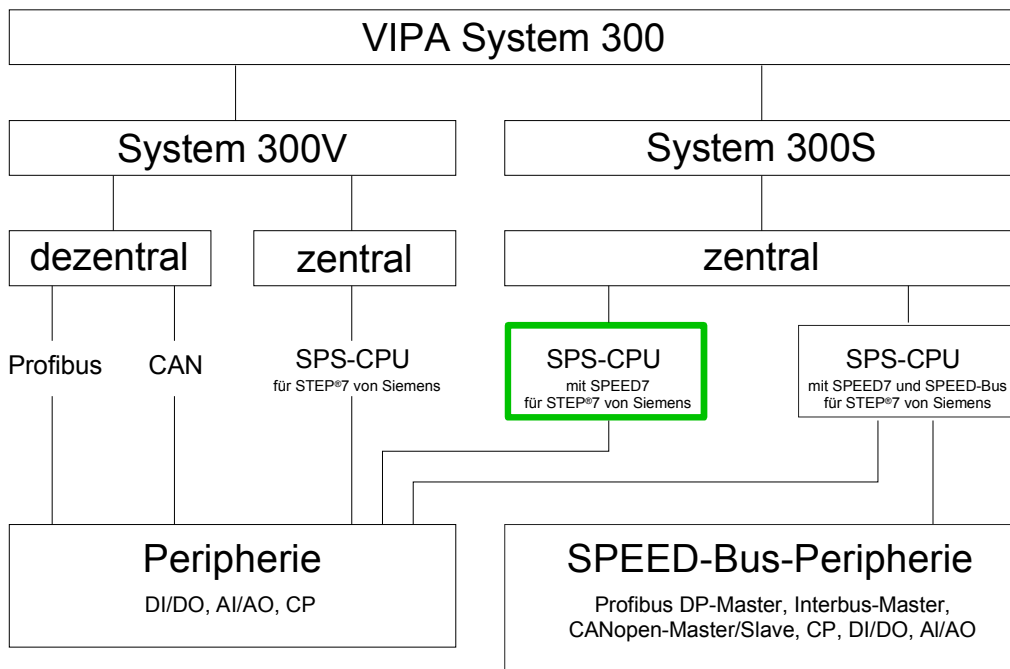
VIPA System 300

System 300V

System 300S

dezentral

zentral

zentral

Profibus

CAN

SPS-CPU
für STEP®7 von Siemens

SPS-CPU
mit SPEED7
für STEP®7 von Siemens

SPS-CPU
mit SPEED7 und SPEED-Bus
für STEP®7 von Siemens

Peripherie
DI/DO, AI/AO, CP

SPEED-Bus-Peripherie
Profibus DP-Master, Interbus-Master, CANopen-Master/Slave, CP, DI/DO, AI/AO